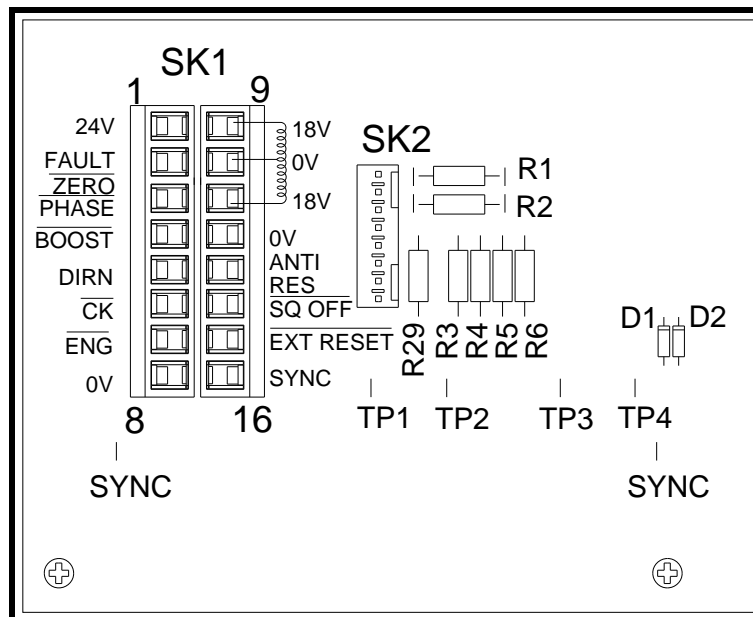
SK1

1 9

24V 18V

$\overline{\text{FAULT}}$ 0V

$\overline{\text{ZERO PHASE}}$ 18V

$\overline{\text{BOOST}}$ 0V

DIRN ANTI RES

$\overline{\text{CK}}$ $\overline{\text{SQ OFF}}$

$\overline{\text{ENG}}$ $\overline{\text{EXT RESET}}$

0V SYNC

8 16

SYNC

SK2

R1

R2

R29 R3 R4 R5 R6

D1 D2

TP1 TP2 TP3 TP4

SYNC